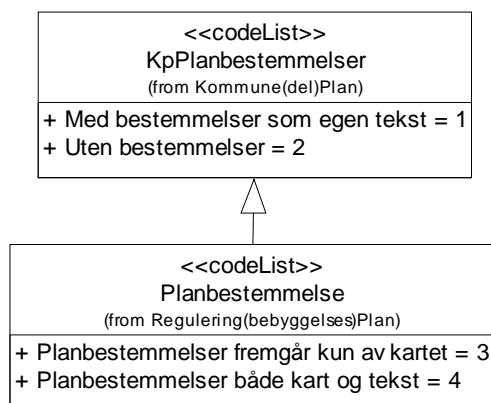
<<codeList>>
KpPlanbestemmelser
(from Kommune(del)Plan)

+ Med bestemmelser som egen tekst = 1
+ Uten bestemmelser = 2

<<codeList>>
Planbestemmelse
(from Regulering(bebyggelses)Plan)

+ Planbestemmelser fremgår kun av kartet = 3
+ Planbestemmelser både kart og tekst = 4